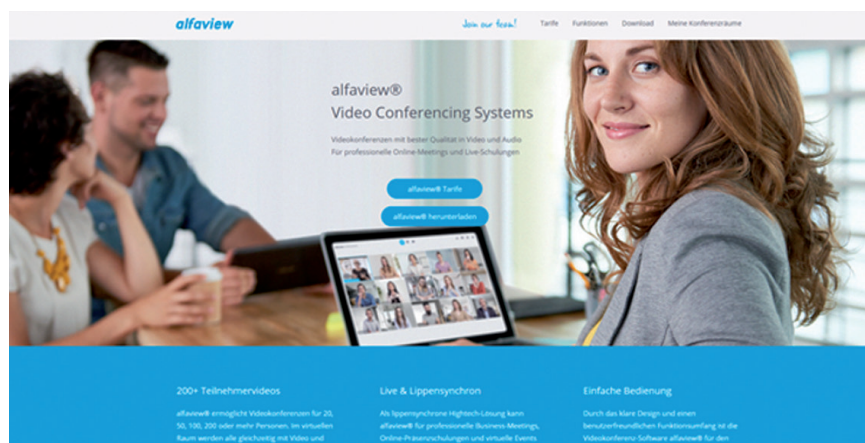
alfaview

Join our team!

Tarife Funktionen Download Meine Konferenzräume

alfaview®
Video Conferencing Systems

Videokonferenzen mit bester Qualität in Video und Audio
Für professionelle Online-Meetings und Live-Schulungen

alfaview® Tarife

alfaview® herunterladen

200+ Teilnehmervideos

alfaview® ermöglicht Videokonferenzen für 20, 50, 100, 200 oder mehr Personen. Im virtuellen Raum werden alle gleichzeitig mit Video und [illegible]

Live & Lippensynchron

Als lippensynchrone Hightech-Lösung kann alfaview® für professionelle Business-Meetings, Online-Präsenzschulungen und virtuelle Events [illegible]

Einfache Bedienung

Durch das klare Design und einen benutzerfreundlichen Funktionsumfang ist die Videokonferenz-Software alfaview® für den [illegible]